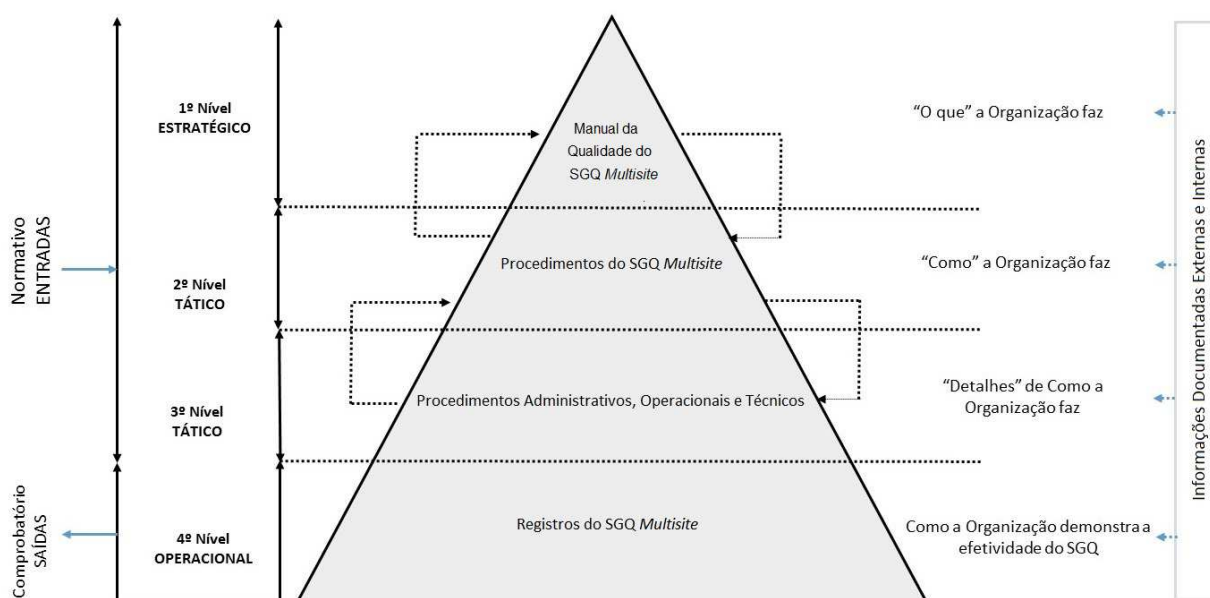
Normativo
ENTRADAS

Comprobatório
SAÍDAS

1º Nível
ESTRATÉGICO

2º Nível
TÁTICO

3º Nível
TÁTICO

4º Nível
OPERACIONAL

Manual da Qualidade do SGQ *Multisite*

Procedimentos do SGQ *Multisite*

Procedimentos Administrativos, Operacionais e Técnicos

Registros do SGQ *Multisite*

"O que" a Organização faz

"Como" a Organização faz

"Detalhes" de Como a Organização faz

Como a Organização demonstra a efetividade do SGQ

Informações Documentadas Externas e Internas